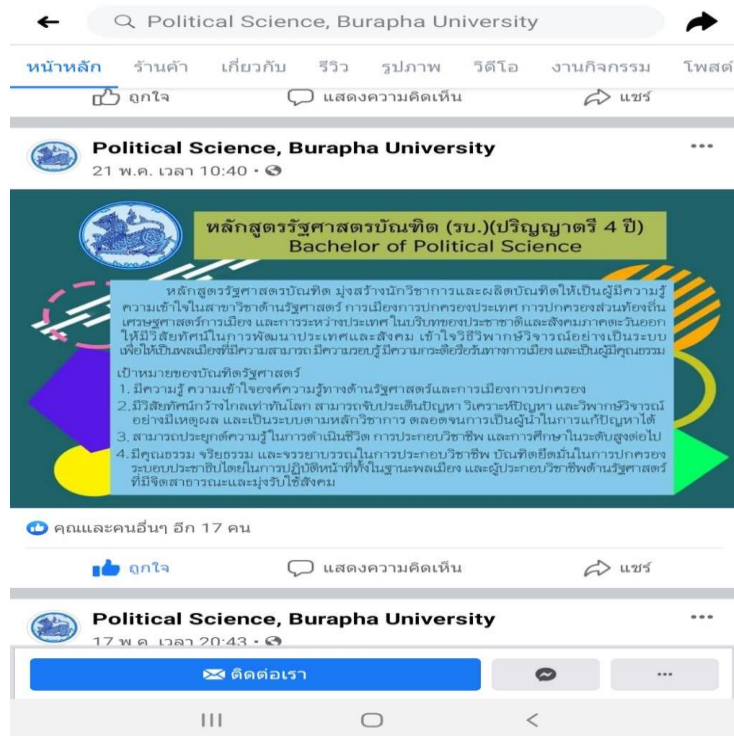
Political Science, Burapha University

หน้าหลัก ร้านค้า เกี่ยวกับ รีวิว รูปภาพ วิดีโอ งานกิจกรรม โพสต์

ถูกใจ แสดงความคิดเห็น แชร์

Political Science, Burapha University
21 พ.ค. เวลา 10:40 ·

หลักสูตรรัฐศาสตรบัณฑิต (รบ.)(ปริญญาตรี 4 ปี)
Bachelor of Political Science

หลักสูตรรัฐศาสตรบัณฑิต มุ่งสร้างนักวิชาการและผลิตบัณฑิตให้เป็นผู้มีความรู้ความเข้าใจในสาขาวิชาด้านรัฐศาสตร์ การเมืองการปกครองประเทศ การปกครองส่วนท้องถิ่น เศรษฐศาสตร์การเมือง และการระหว่างประเทศ ในบริบทของประชาชาติและสังคมภาคตะวันออก ให้มีวิสัยทัศน์ในการพัฒนาประเทศและสังคม เข้าใจวิธีวิพากษ์วิจารณ์อย่างเป็นระบบ เพื่อให้เป็นพลเมืองที่มีความสามารถ มีความรอบรู้ มีความกระตือรือร้นทางการเมือง และเป็นผู้มีคุณธรรม

เป้าหมายของบัณฑิตรัฐศาสตร์
1. มีความรู้ ความเข้าใจองค์ความรู้ทางด้านรัฐศาสตร์และการเมืองการปกครอง
2. มีวิสัยทัศน์กว้างไกลเท่าทันโลก สามารถจับประเด็นปัญหา วิเคราะห์ปัญหา และวิพากษ์วิจารณ์อย่างมีเหตุผล และเป็นระบบตามหลักวิชาการ ตลอดจนการเป็นผู้นำในการแก้ปัญหาได้
3. สามารถประยุกต์ความรู้ในการดำเนินชีวิต การประกอบวิชาชีพ และการศึกษาในระดับสูงต่อไป
4. มีคุณธรรม จริยธรรม และจรรยาบรรณในการประกอบวิชาชีพ บัณฑิตยึดมั่นในการปกครองระบอบประชาธิปไตยในการปฏิบัติหน้าที่ทั้งในฐานะพลเมือง และผู้ประกอบวิชาชีพด้านรัฐศาสตร์ ที่มีจิตสาธารณะและมุ่งรับใช้สังคม

คุณและคนอื่นๆ อีก 17 คน

ถูกใจ แสดงความคิดเห็น แชร์

Political Science, Burapha University
17 พ.ค. เวลา 20:43 ·

ติดต่อเรา